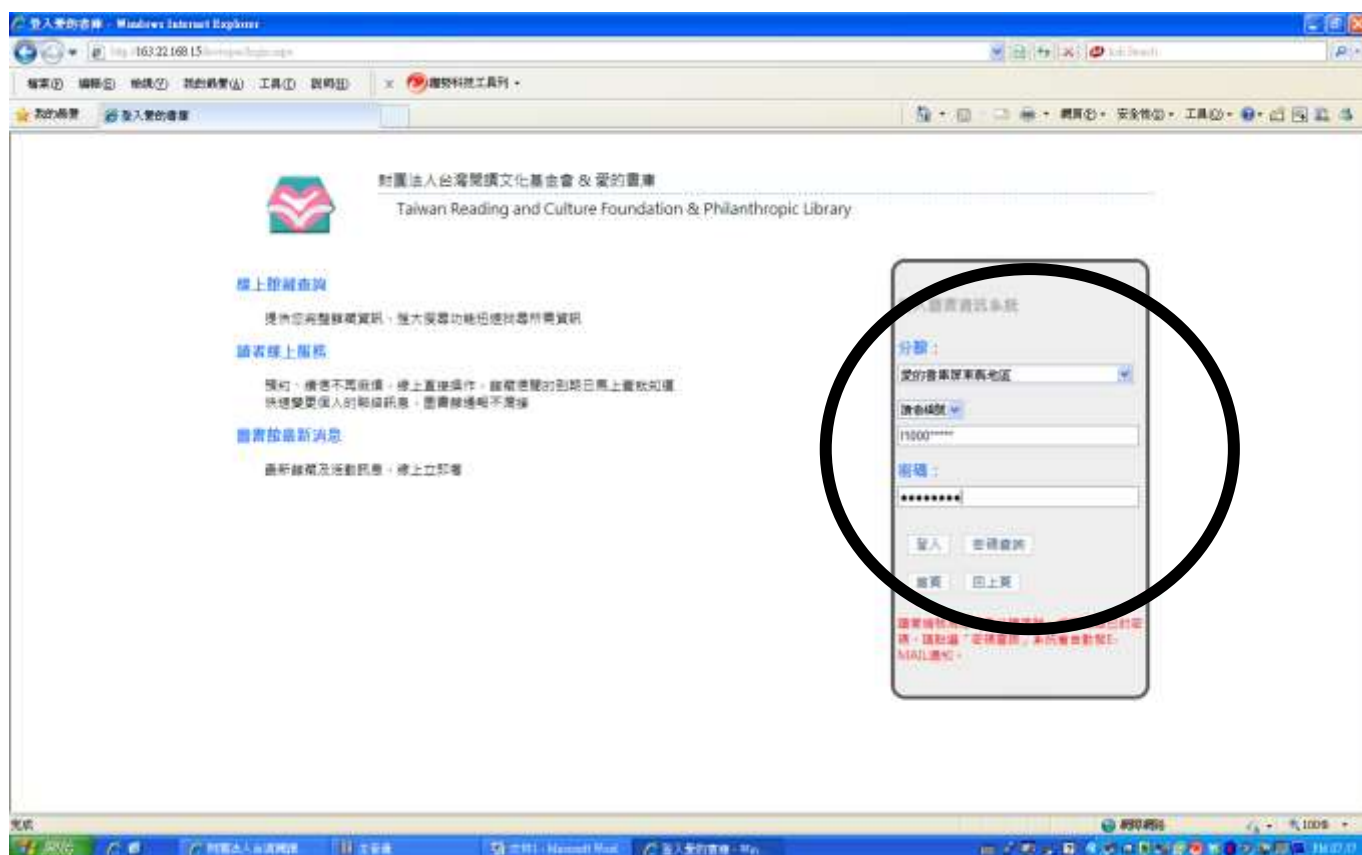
登入愛的書庫 - Windows Internet Explorer

http://163.22.168.15/

檔案(F) 編輯(E) 檢視(V) 我的最愛(A) 工具(T) 說明(H)

我的最愛 登入愛的書庫

財團法人台灣閱讀文化基金會 & 愛的書庫

Taiwan Reading and Culture Foundation & Philanthropic Library

線上館藏查詢

提供您完整館藏資訊，強大搜尋功能迅速找尋所需資訊

讀者線上服務

預約、續借不再麻煩，線上直接操作，館藏借閱的到期日馬上查就知道 快速變更個人的聯絡訊息，圖書館通報不漏接

圖書館最新消息

最新館藏及活動訊息，線上立即看

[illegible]圖書資訊系統

分館：

愛的書庫屏東高地區

讀者編號

11000*****

密碼：

•••••••••

登入 密碼查詢

首頁 回上頁

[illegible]

完成

網際網路

100%